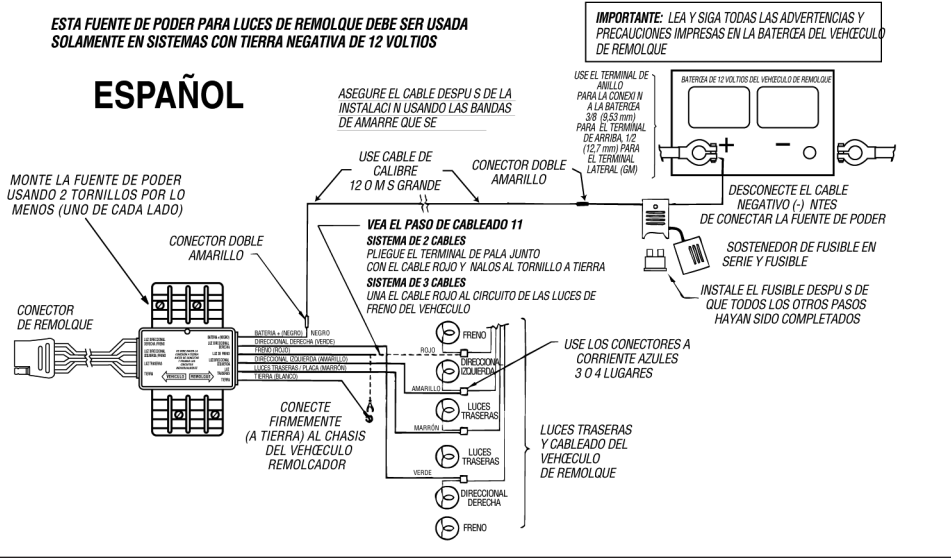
ESTA FUENTE DE PODER PARA LUCES DE REMOLQUE DEBE SER USADA SOLAMENTE EN SISTEMAS CON TIERRA NEGATIVA DE 12 VOLTIOS

IMPORTANTE: LEA Y SIGA TODAS LAS ADVERTENCIAS Y PRECAUCIONES IMPRESAS EN LA BATERŒA DEL VEHŒCULO DE REMOLQUE

ESPAÑOL

ASEGURE EL CABLE DESPU S DE LA INSTALACI N USANDO LAS BANDAS DE AMARRE QUE SE

USE EL TERMINAL DE ANILLO PARA LA CONEXI N A LA BATERŒA 3/8 (9,53 mm) PARA EL TERMINAL DE ARRIBA, 1/2 (12,7 mm) PARA EL TERMINAL LATERAL (GM)

BATERŒA DE 12 VOLTIOS DEL VEHŒCULO DE REMOLQUE

+

−

USE CABLE DE CALIBRE 12 O M S GRANDE

CONECTOR DOBLE AMARILLO

MONTE LA FUENTE DE PODER USANDO 2 TORNILLOS POR LO MENOS (UNO DE CADA LADO)

DESCONECTE EL CABLE NEGATIVO (-) NTES DE CONECTAR LA FUENTE DE PODER

VEA EL PASO DE CABLEADO 11

SISTEMA DE 2 CABLES
PLIEGUE EL TERMINAL DE PALA JUNTO CON EL CABLE ROJO Y NALOS AL TORNILLO A TIERRA

SISTEMA DE 3 CABLES
UNA EL CABLE ROJO AL CIRCUITO DE LAS LUCES DE FRENO DEL VEHŒCULO

CONECTOR DOBLE AMARILLO

SOSTENEDOR DE FUSIBLE EN SERIE Y FUSIBLE

INSTALE EL FUSIBLE DESPU S DE QUE TODOS LOS OTROS PASOS HAYAN SIDO COMPLETADOS

CONECTOR DE REMOLQUE

BATERIA + (NEGRO) NEGRO
DIRECCIONAL DERECHA (VERDE)
FRENO (ROJO)
DIRECCIONAL IZQUIERDA (AMARILLO)
LUCES TRASERAS / PLACA (MARRÓN)
TIERRA (BLANCO)

VEHICULO REMOLQUE

FRENO

ROJO

USE LOS CONECTORES A CORRIENTE AZULES 3 O 4 LUGARES

DIRECCIONAL IZQUIERDA

AMARILLO

LUCES TRASERAS

CONECTE FIRMEMENTE (A TIERRA) AL CHASIS DEL VEHŒCULO REMOLCADOR

MARRÓN

LUCES TRASERAS Y CABLEADO DEL VEHŒCULO DE REMOLQUE

LUCES TRASERAS

VERDE

DIRECCIONAL DERECHA

FRENO